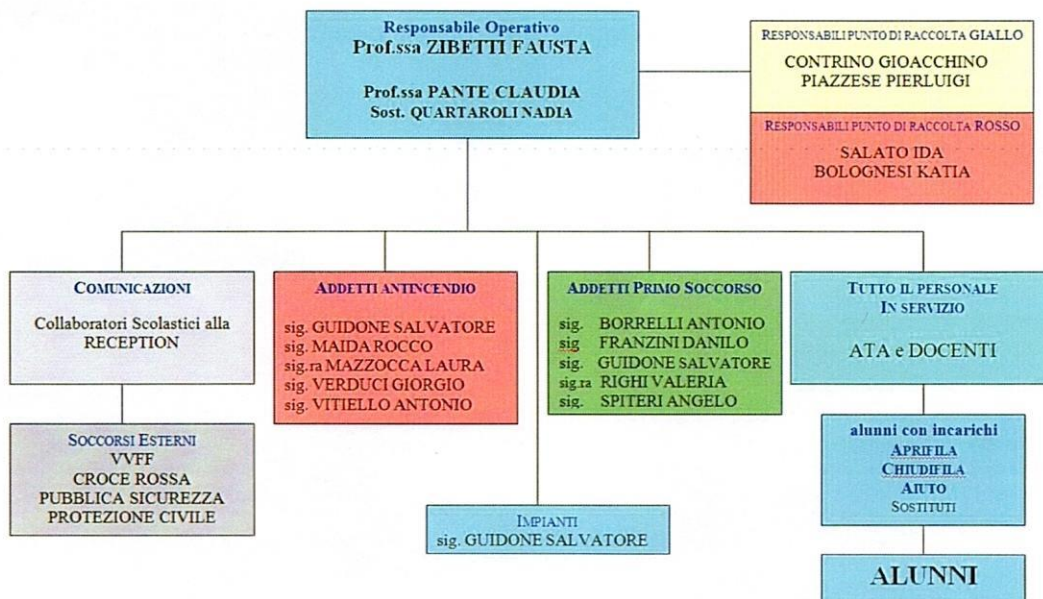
Responsabile Operativo
Prof.ssa ZIBETTI FAUSTA

Prof.ssa PANTE CLAUDIA
Sost. QUARTAROLI NADIA

RESPONSABILI PUNTO DI RACCOLTA GIALLO
CONTRINO GIOACCHINO
PIAZZESE PIERLUIGI

RESPONSABILI PUNTO DI RACCOLTA ROSSO
SALATO IDA
BOLOGNESI KATIA

COMUNICAZIONI
Collaboratori Scolastici alla RECEPTION

SOCCORSI ESTERNI
VVFF
CROCE ROSSA
PUBBLICA SICUREZZA
PROTEZIONE CIVILE

ADDETTI ANTINCENDIO
sig. GUIDONE SALVATORE
sig. MAIDA ROCCO
sig.ra MAZZOCCA LAURA
sig. VERDUCI GIORGIO
sig. VITIELLO ANTONIO

ADDETTI PRIMO SOCCORSO
sig. BORRELLI ANTONIO
sig FRANZINI DANILO
sig. GUIDONE SALVATORE
sig.ra RIGHI VALERIA
sig. SPITERI ANGELO

IMPIANTI
sig. GUIDONE SALVATORE

TUTTO IL PERSONALE IN SERVIZIO
ATA e DOCENTI

alunni con incarichi
APRIFILA
CHIUDIFILA
AIUTO
SOSTITUTI

ALUNNI